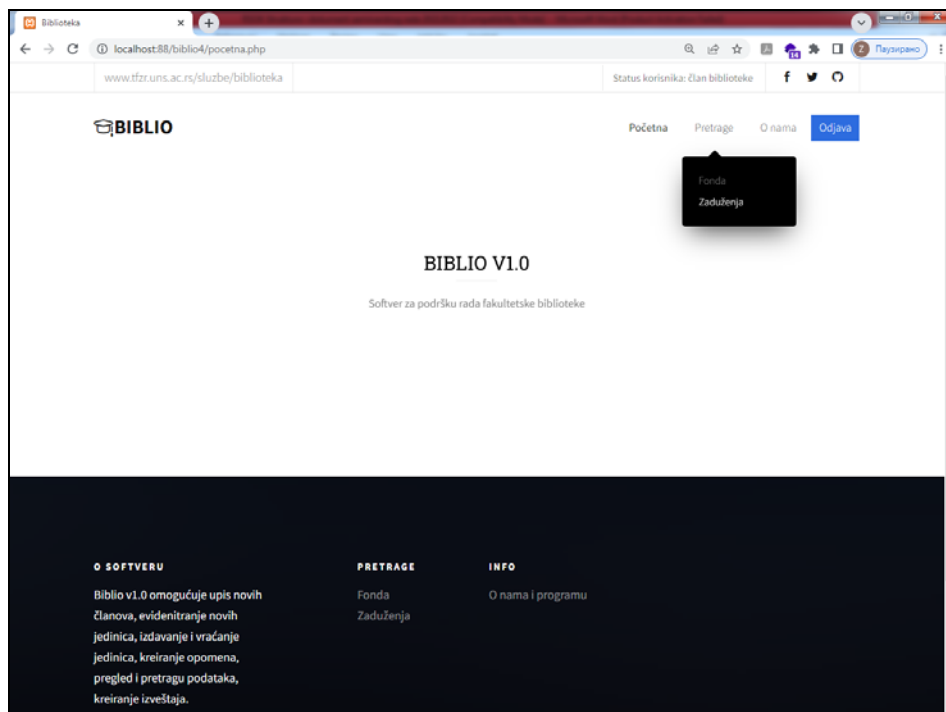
Biblioteka

localhost:88/biblio4/pocetna.php

Паузирано

www.tfzr.uns.ac.rs/sluzbe/biblioteka

Status korisnika: član biblioteke

BIBLIO

Početna Pretrage O nama Odjava

Fonda
Zaduženja

BIBLIO V1.0

Softver za podršku rada fakultetske biblioteke

O SOFTVERU

Biblio v1.0 omogućuje upis novih članova, evidenitranje novih jedinica, izdavanje i vraćanje jedinica, kreiranje opomena, pregled i pretragu podataka, kreiranje izveštaja.

PRETRAGE

Fonda
Zaduženja

INFO

O nama i programu